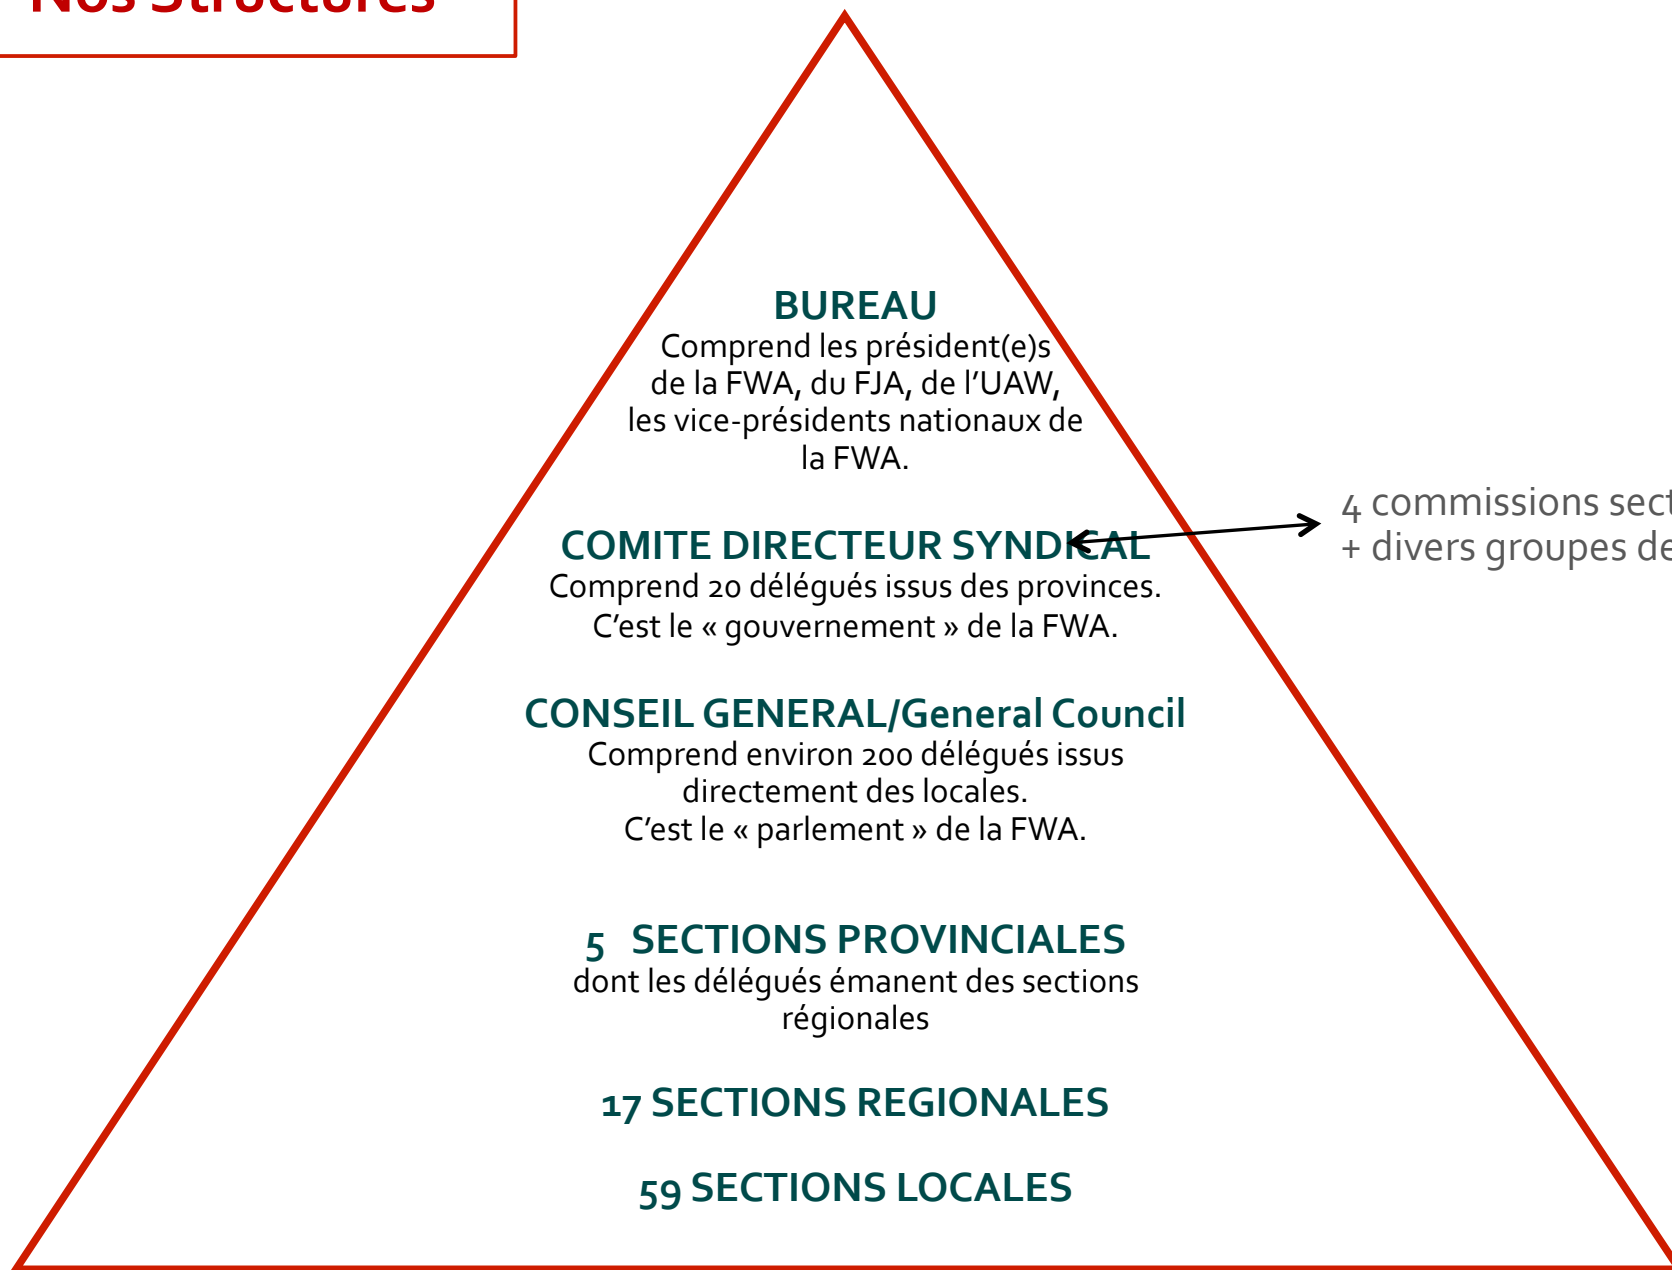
Nos Structures

BUREAU
Comprend les président(e)s de la FWA, du FJA, de l'UAW, les vice-présidents nationaux de la FWA.

COMITE DIRECTEUR SYNDICAL
Comprend 20 délégués issus des provinces. C'est le « gouvernement » de la FWA.

4 commissions sect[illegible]
+ divers groupes de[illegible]

CONSEIL GENERAL/General Council
Comprend environ 200 délégués issus directement des locales. C'est le « parlement » de la FWA.

5 SECTIONS PROVINCIALES
dont les délégués émanent des sections régionales

17 SECTIONS REGIONALES

59 SECTIONS LOCALES